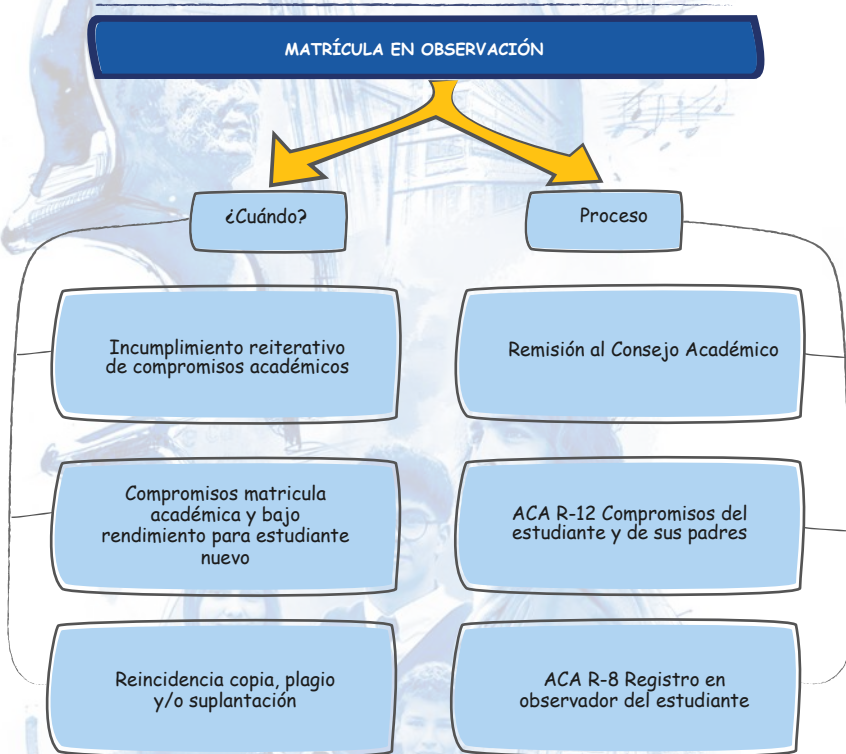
MATRÍCULA EN OBSERVACIÓN

¿Cuándo?

Incumplimiento reiterativo de compromisos académicos

Compromisos matricula académica y bajo rendimiento para estudiante nuevo

Reincidencia copia, plagio y/o suplantación

Proceso

Remisión al Consejo Académico

ACA R-12 Compromisos del estudiante y de sus padres

ACA R-8 Registro en observador del estudiante